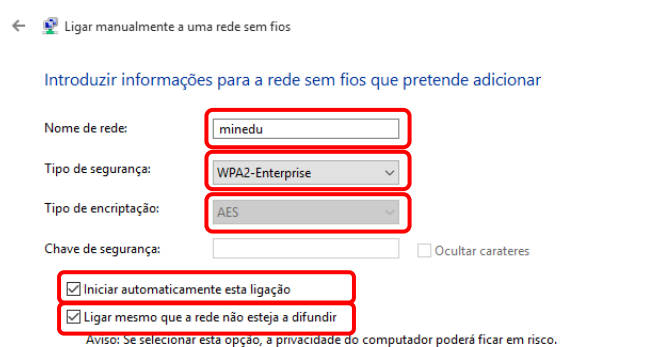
Ligar manualmente a uma rede sem fios

Introduzir informações para a rede sem fios que pretende adicionar

Nome de rede: minedu

Tipo de segurança: WPA2-Enterprise

Tipo de encriptação: AES

Chave de segurança:

Ocultar carateres

Iniciar automaticamente esta ligação

Ligar mesmo que a rede não esteja a difundir

Aviso: Se selecionar esta opção, a privacidade do computador poderá ficar em risco.